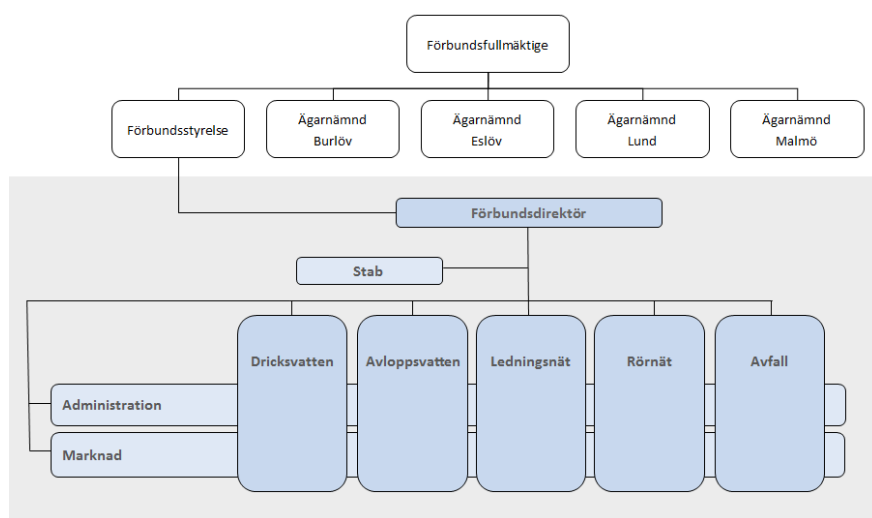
Förbundsfullmäktige

Förbundsstyrelse

Ägarnämnd Burlöv

Ägarnämnd Eslöv

Ägarnämnd Lund

Ägarnämnd Malmö

Förbundsdirektör

Stab

Dricksvatten

Avloppsvatten

Ledningsnät

Rörnät

Avfall

Administration

Marknad